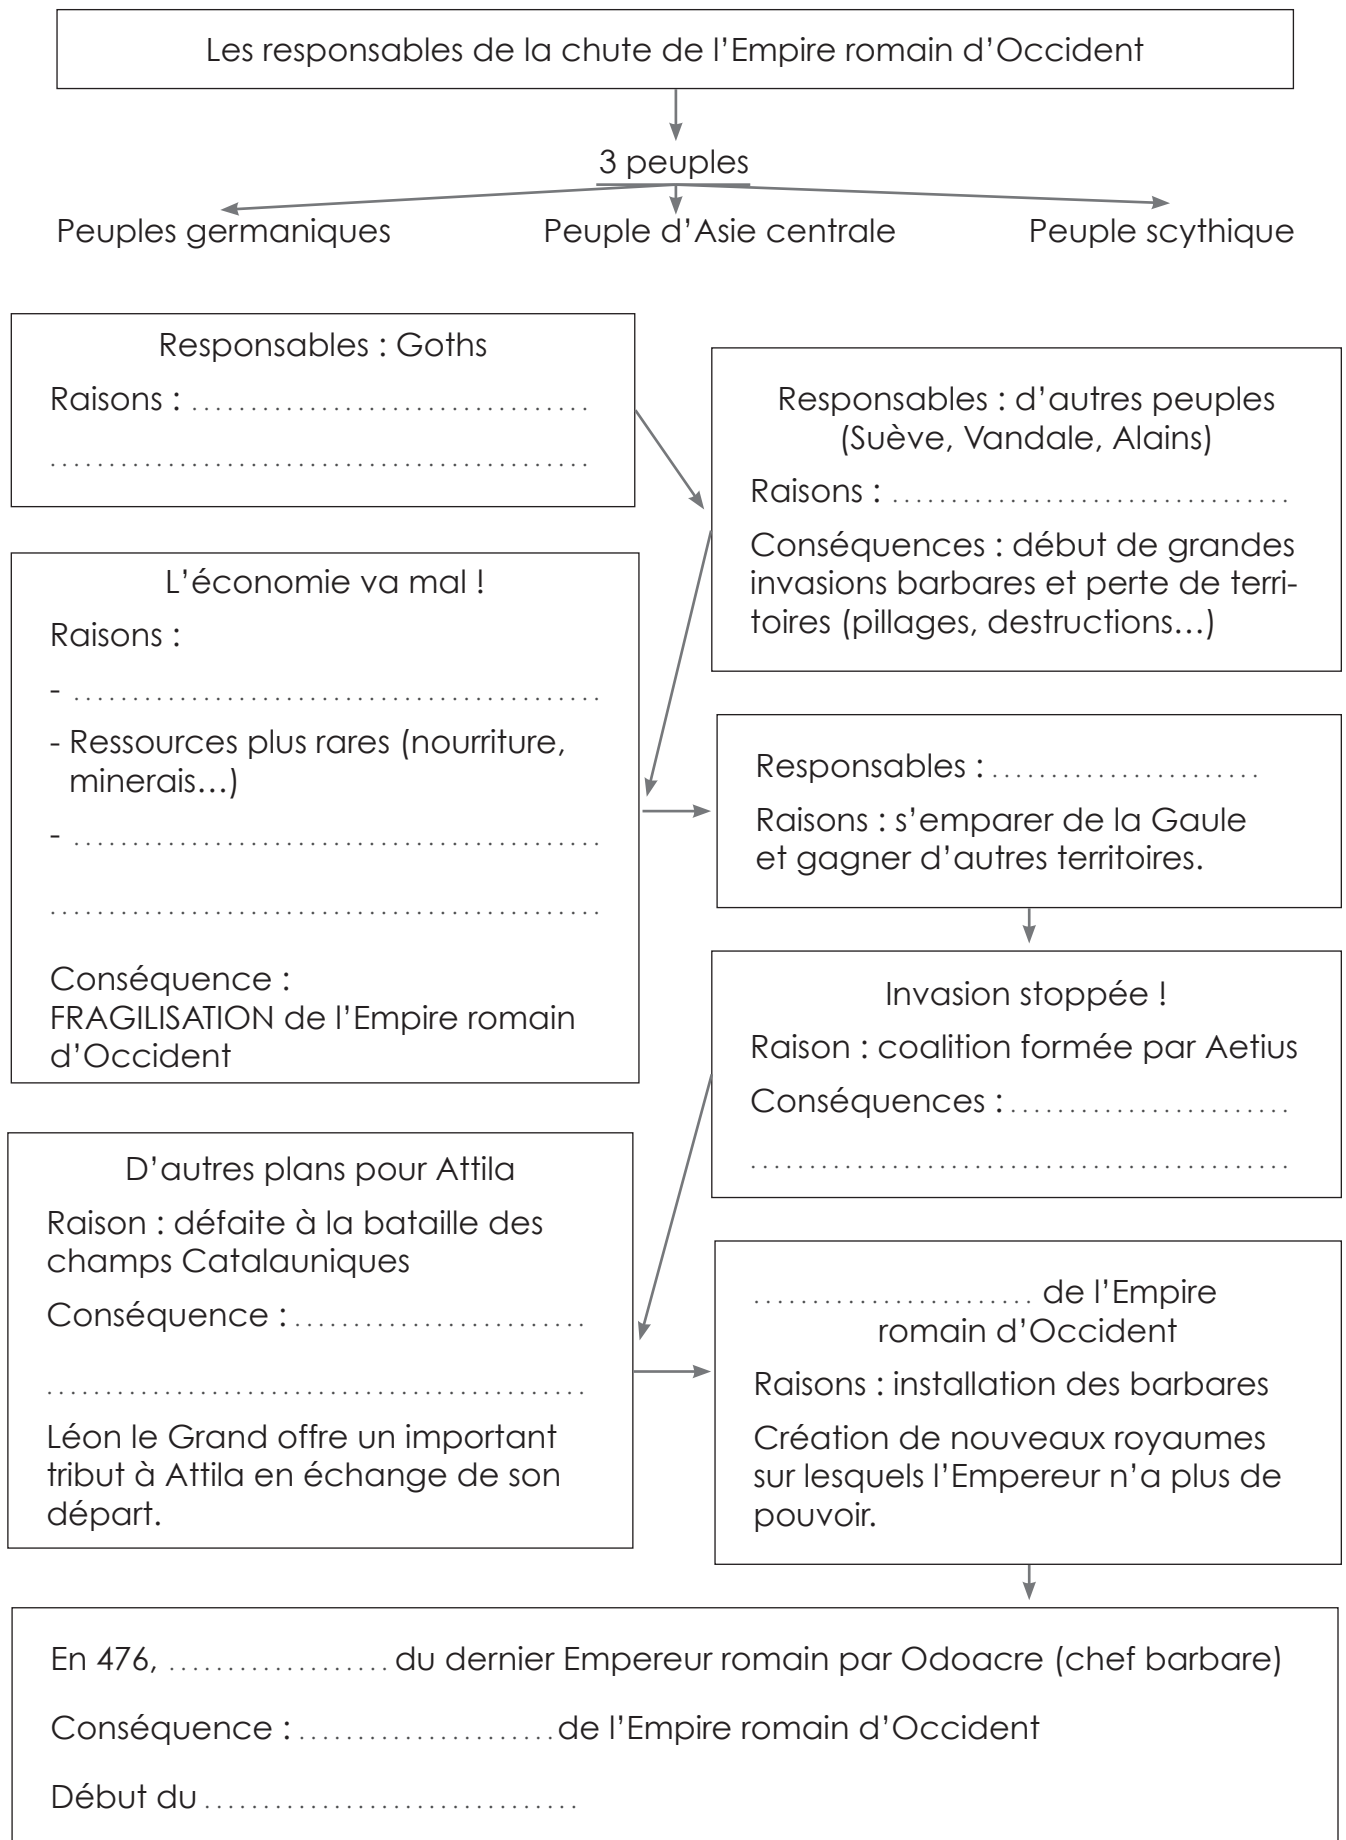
Les responsables de la chute de l'Empire romain d'Occident

3 peuples

Peuples germaniques

Peuple d'Asie centrale

Peuple scythique

Responsables : Goths

Raisons : ....................................

..............................................

Responsables : d'autres peuples (Suève, Vandale, Alains)

Raisons : ....................................

Conséquences : début de grandes invasions barbares et perte de territoires (pillages, destructions…)

L'économie va mal !

Raisons :

- ..............................................

- Ressources plus rares (nourriture, minerais…)

- ..............................................

..............................................

Conséquence : FRAGILISATION de l'Empire romain d'Occident

Responsables : ........................

Raisons : s'emparer de la Gaule et gagner d'autres territoires.

Invasion stoppée !

Raison : coalition formée par Aetius

Conséquences : .........................

..............................................

D'autres plans pour Attila

Raison : défaite à la bataille des champs Catalauniques

Conséquence : ..........................

..............................................

Léon le Grand offre un important tribut à Attila en échange de son départ.

........................ de l'Empire romain d'Occident

Raisons : installation des barbares

Création de nouveaux royaumes sur lesquels l'Empereur n'a plus de pouvoir.

En 476, .................... du dernier Empereur romain par Odoacre (chef barbare)

Conséquence : ...................... de l'Empire romain d'Occident

Début du ................................